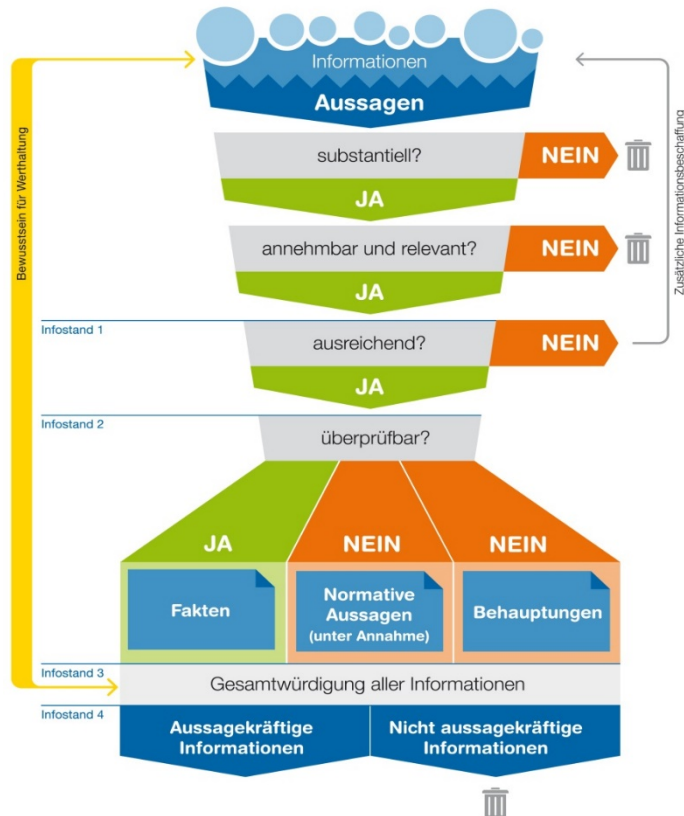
Informationen
Aussagen

Bewusstsein für Werthaltung

Zusätzliche Informationsbeschaffung

substantiell?
NEIN
JA

annehmbar und relevant?
NEIN
JA

Infostand 1
ausreichend?
NEIN
JA

Infostand 2
überprüfbar?

JA
NEIN
NEIN

Fakten
Normative Aussagen (unter Annahme)
Behauptungen

Infostand 3
Gesamtwürdigung aller Informationen

Infostand 4
Aussagekräftige Informationen
Nicht aussagekräftige Informationen